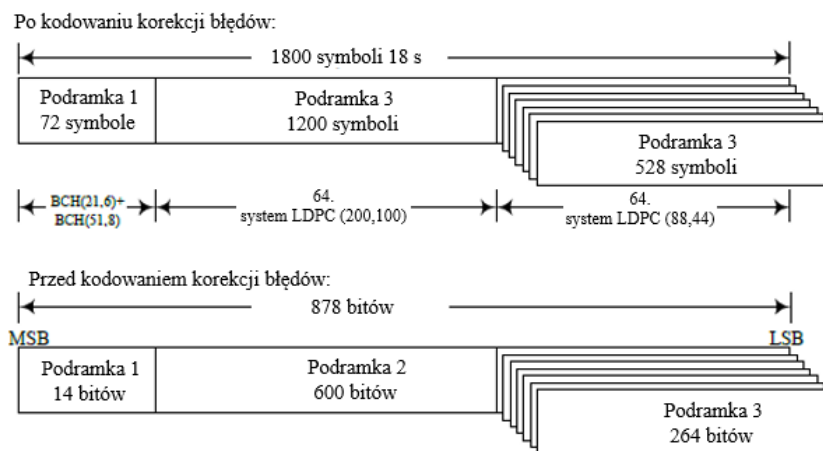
Po kodowaniu korekcji błędów:

1800 symboli 18 s

Podramka 1
72 symbole

Podramka 3
1200 symboli

Podramka 3
528 symboli

BCH(21,6)+
BCH(51,8)

64.
system LDPC (200,100)

64.
system LDPC (88,44)

Przed kodowaniem korekcji błędów:

878 bitów

MSB

LSB

Podramka 1
14 bitów

Podramka 2
600 bitów

Podramka 3
264 bitów